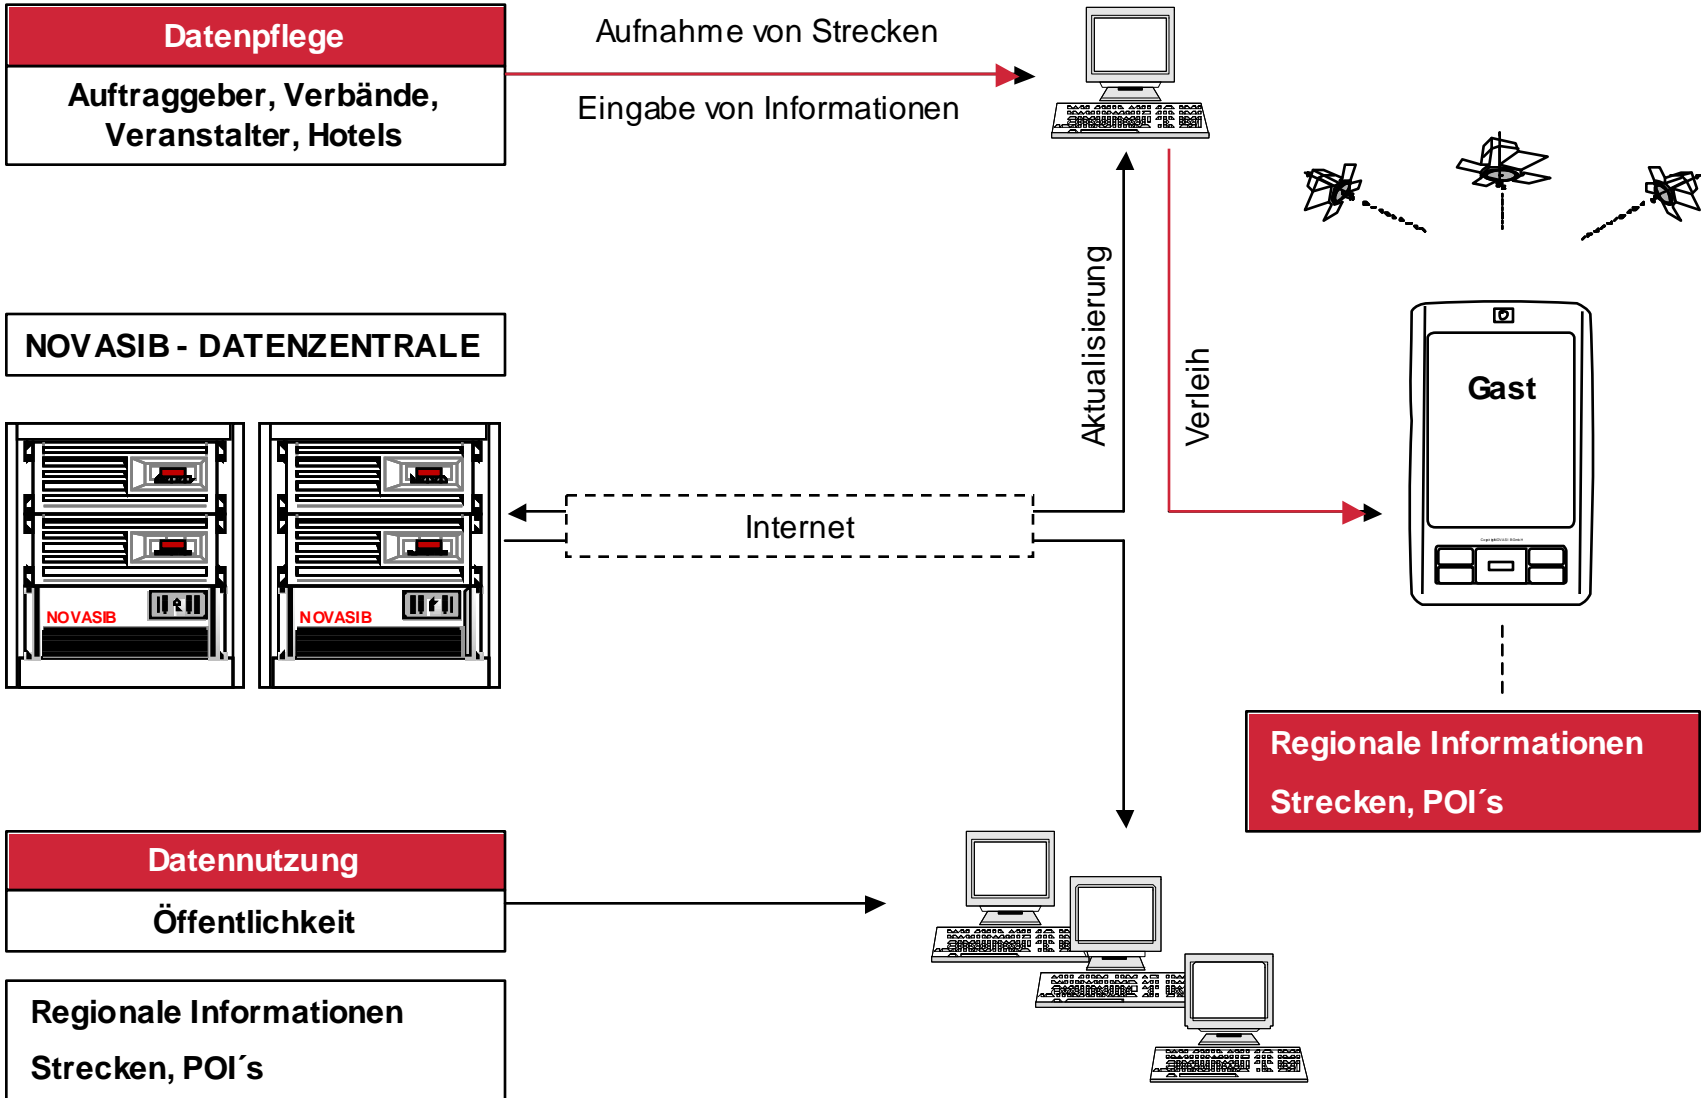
Datenpflege

Auftraggeber, Verbände, Veranstalter, Hotels

Aufnahme von Strecken

Eingabe von Informationen

NOVASIB - DATENZENTRALE

NOVASIB

NOVASIB

Aktualisierung

Verleih

Gast

Internet

Regionale Informationen

Strecken, POI´s

Datennutzung

Öffentlichkeit

Regionale Informationen

Strecken, POI´s